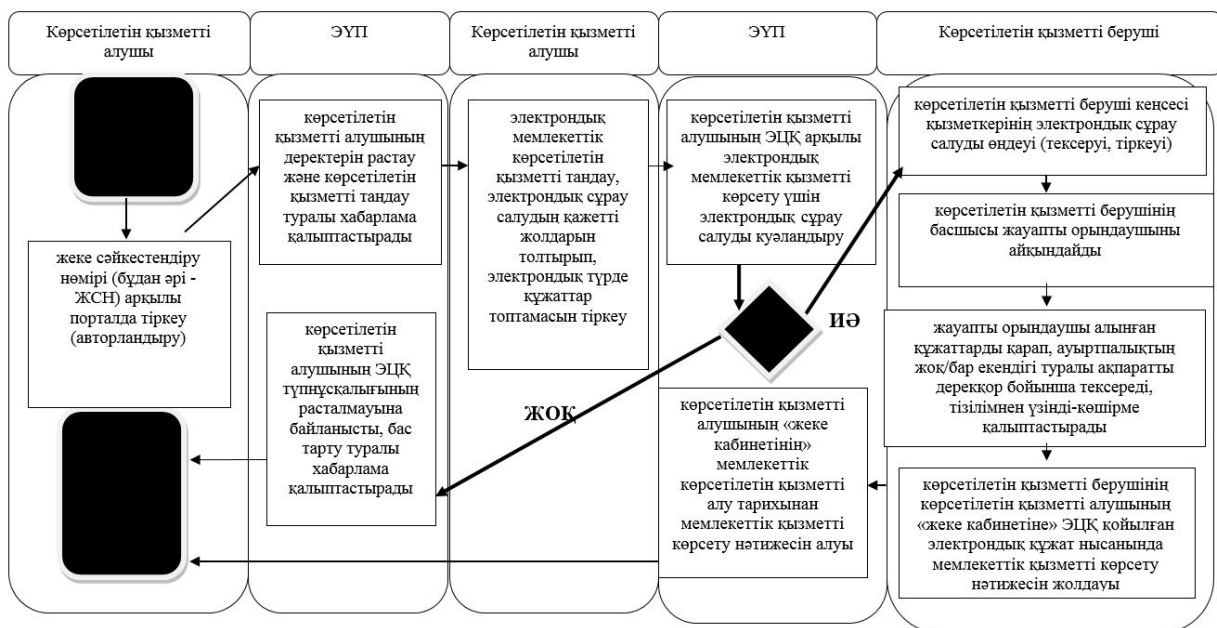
Көрсетілетін қызметті алушы

ЭҮП

Көрсетілетін қызметті алушы

ЭҮП

Көрсетілетін қызметті беруші

жеке сәйкестендіру нөмірі (бұдан әрі - ЖСН) арқылы порталда тіркеу (авторландыру)

көрсетілетін қызметті алушының деректерін растау және көрсетілетін қызметті таңдау туралы хабарлама қалыптастырады

электрондық мемлекеттік көрсетілетін қызметті таңдау, электрондық сұрау салудың қажетті жолдарын толтырып, электрондық түрде құжаттар топтамасын тіркеу

көрсетілетін қызметті алушының ЭЦҚ арқылы электрондық мемлекеттік қызметті көрсету үшін электрондық сұрау салуды куәландыру

ИӘ

ЖОҚ

көрсетілетін қызметті алушының ЭЦҚ түпнұсқалығының расталмауына байланысты, бас тарту туралы хабарлама қалыптастырады

көрсетілетін қызметті алушының «жеке кабинетінің» мемлекеттік көрсетілетін қызметті алу тарихынан мемлекеттік қызметті көрсету нәтижесін алуы

көрсетілетін қызметті беруші кеңсесі қызметкерінің электрондық сұрау салуды өңдеуі (тексеруі, тіркеуі)

көрсетілетін қызметті берушінің басшысы жауапты орындаушыны айқындайды

жауапты орындаушы алынған құжаттарды қарап, ауыртпалықтың жоқ/бар екендігі туралы ақпаратты дерекқор бойынша тексереді, тізілімнен үзінді-көшірме қалыптастырады

көрсетілетін қызметті берушінің көрсетілетін қызметті алушының «жеке кабинетіне» ЭЦҚ қойылған электрондық құжат нысанында мемлекеттік қызметті көрсету нәтижесін жолдауы